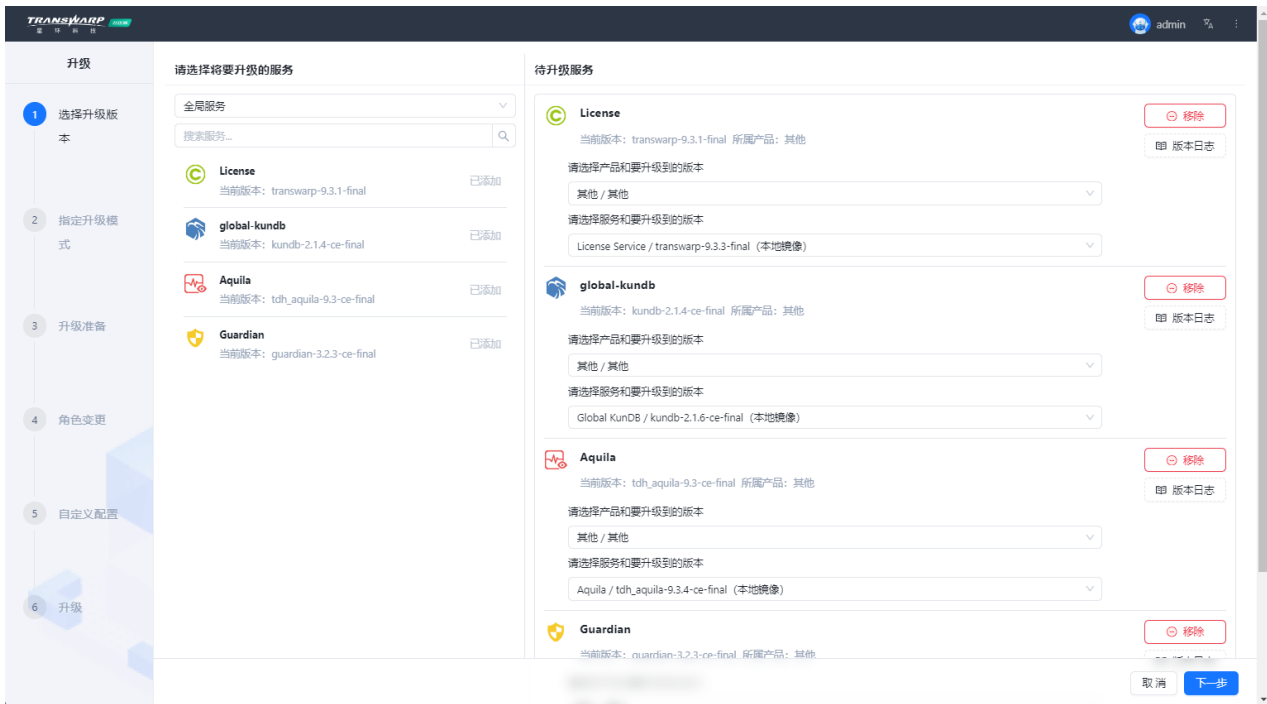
TRANSWARP 星环科技

admin

升级

1 选择升级版本

2 指定升级模式

3 升级准备

4 角色变更

5 自定义配置

6 升级

请选择将要升级的服务

全局服务

搜索服务...

License
当前版本：transwarp-9.3.1-final
已添加

global-kundb
当前版本：kundb-2.1.4-ce-final
已添加

Aquila
当前版本：tdh_aquila-9.3-ce-final
已添加

Guardian
当前版本：guardian-3.2.3-ce-final
已添加

待升级服务

License
当前版本：transwarp-9.3.1-final 所属产品：其他
移除
版本日志
请选择产品和要升级到的版本
其他 / 其他
请选择服务和要升级到的版本
License Service / transwarp-9.3.3-final（本地镜像）

global-kundb
当前版本：kundb-2.1.4-ce-final 所属产品：其他
移除
版本日志
请选择产品和要升级到的版本
其他 / 其他
请选择服务和要升级到的版本
Global KunDB / kundb-2.1.6-ce-final（本地镜像）

Aquila
当前版本：tdh_aquila-9.3-ce-final 所属产品：其他
移除
版本日志
请选择产品和要升级到的版本
其他 / 其他
请选择服务和要升级到的版本
Aquila / tdh_aquila-9.3.4-ce-final（本地镜像）

Guardian
当前版本：guardian-3.2.3-ce-final 所属产品：其他
移除
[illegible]

取消
下一步